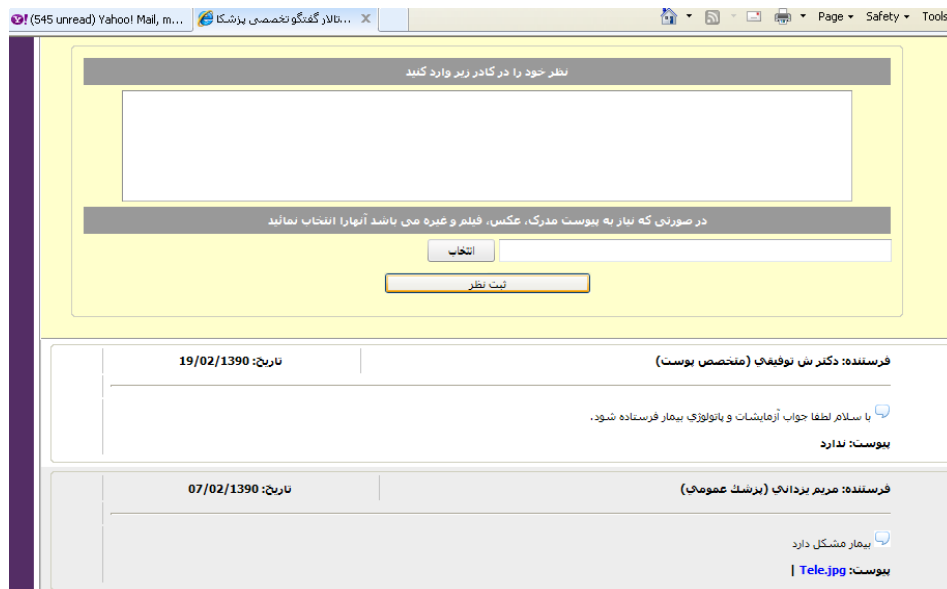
(545 unread) Yahoo! Mail, m... | تالار گفتگو تخصصی پزشکا... ×

Page ▾ Safety ▾ Tools

نظر خود را در کادر زیر وارد کنید

در صورتی که نیاز به پیوست مدرک، عکس، فیلم و غیره می باشد آنهارا انتخاب نمائید

انتخاب

ثبت نظر

فرستنده: دکتر ش توفیقي (متخصص پوست) | تاریخ: 19/02/1390

با سلام لطفا جواب آزمایشات و پاتولوژي بیمار فرستاده شود.

پیوست: ندارد

فرستنده: مریم یزداني (پزشك عمومي) | تاریخ: 07/02/1390

بیمار مشکل دارد

پیوست: Tele.jpg |